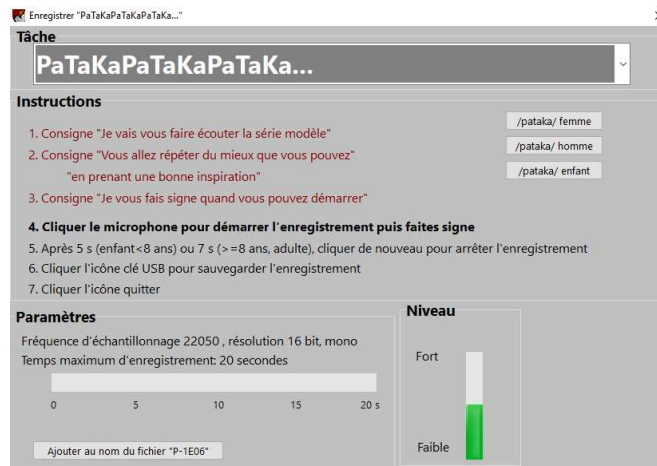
Enregistrer "PaTaKaPaTaKaPaTaKa..."

Tâche

PaTaKaPaTaKaPaTaKa...

Instructions

1. Consigne "Je vais vous faire écouter la série modèle"

2. Consigne "Vous allez répéter du mieux que vous pouvez" "en prenant une bonne inspiration"

3. Consigne "Je vous fais signe quand vous pouvez démarrer"

/pataka/ femme

/pataka/ homme

/pataka/ enfant

4. Cliquer le microphone pour démarrer l'enregistrement puis faites signe

5. Après 5 s (enfant<8 ans) ou 7 s (>=8 ans, adulte), cliquer de nouveau pour arrêter l'enregistrement

6. Cliquer l'icône clé USB pour sauvegarder l'enregistrement

7. Cliquer l'icône quitter

Paramètres

Fréquence d'échantillonnage 22050 , résolution 16 bit, mono

Temps maximum d'enregistrement: 20 secondes

0 5 10 15 20 s

Ajouter au nom du fichier "P-1E06"

Niveau

Fort

Faible